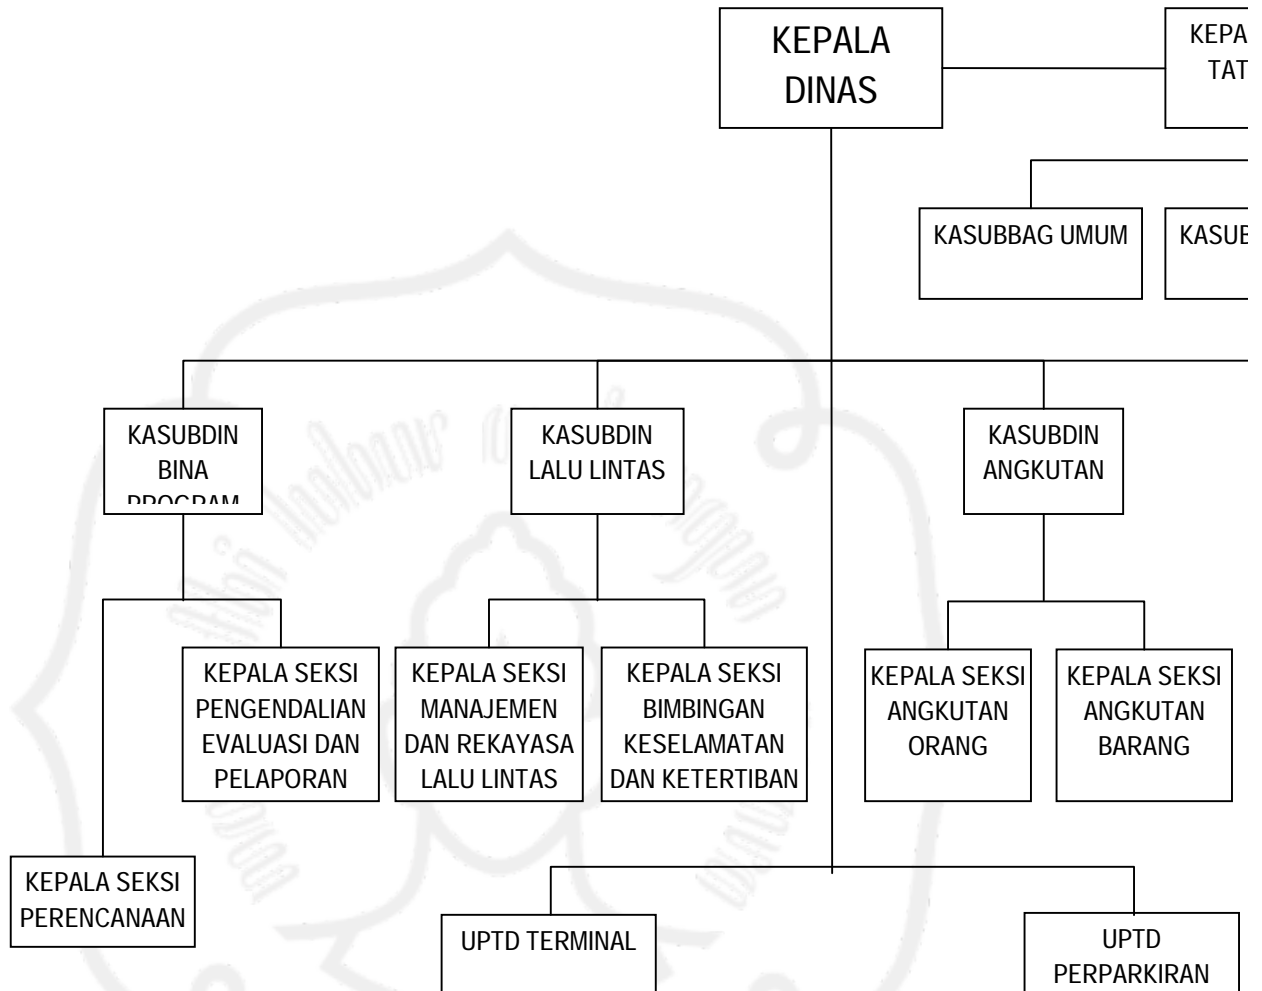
KEPALA DINAS

KEPA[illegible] TAT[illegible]

KASUBBAG UMUM

KASUB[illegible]

KASUBDIN BINA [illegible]

KASUBDIN LALU LINTAS

KASUBDIN ANGKUTAN

KEPALA SEKSI PENGENDALIAN EVALUASI DAN PELAPORAN

KEPALA SEKSI MANAJEMEN DAN REKAYASA LALU LINTAS

KEPALA SEKSI BIMBINGAN KESELAMATAN DAN KETERTIBAN

KEPALA SEKSI ANGKUTAN ORANG

KEPALA SEKSI ANGKUTAN BARANG

KEPALA SEKSI PERENCANAAN

UPTD TERMINAL

UPTD PERPARKIRAN